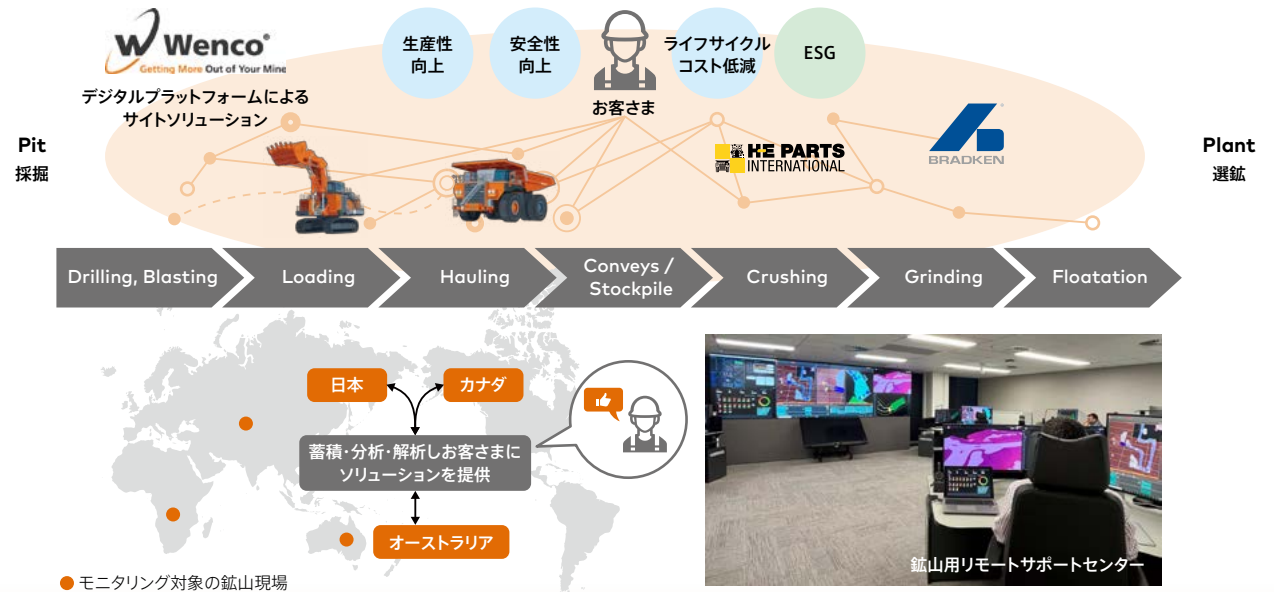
Wenco®
Getting More Out of Your Mine
デジタルプラットフォームによるサイトソリューション

生産性向上

安全性向上

お客さま

ライフサイクルコスト低減

ESG

Pit
採掘

Plant
選鉱

H-E PARTS INTERNATIONAL

BRADKEN

Drilling, Blasting

Loading

Hauling

Conveys / Stockpile

Crushing

Grinding

Floatation

日本

カナダ

蓄積・分析・解析しお客さまにソリューションを提供

オーストラリア

モニタリング対象の鉱山現場

鉱山用リモートサポートセンター